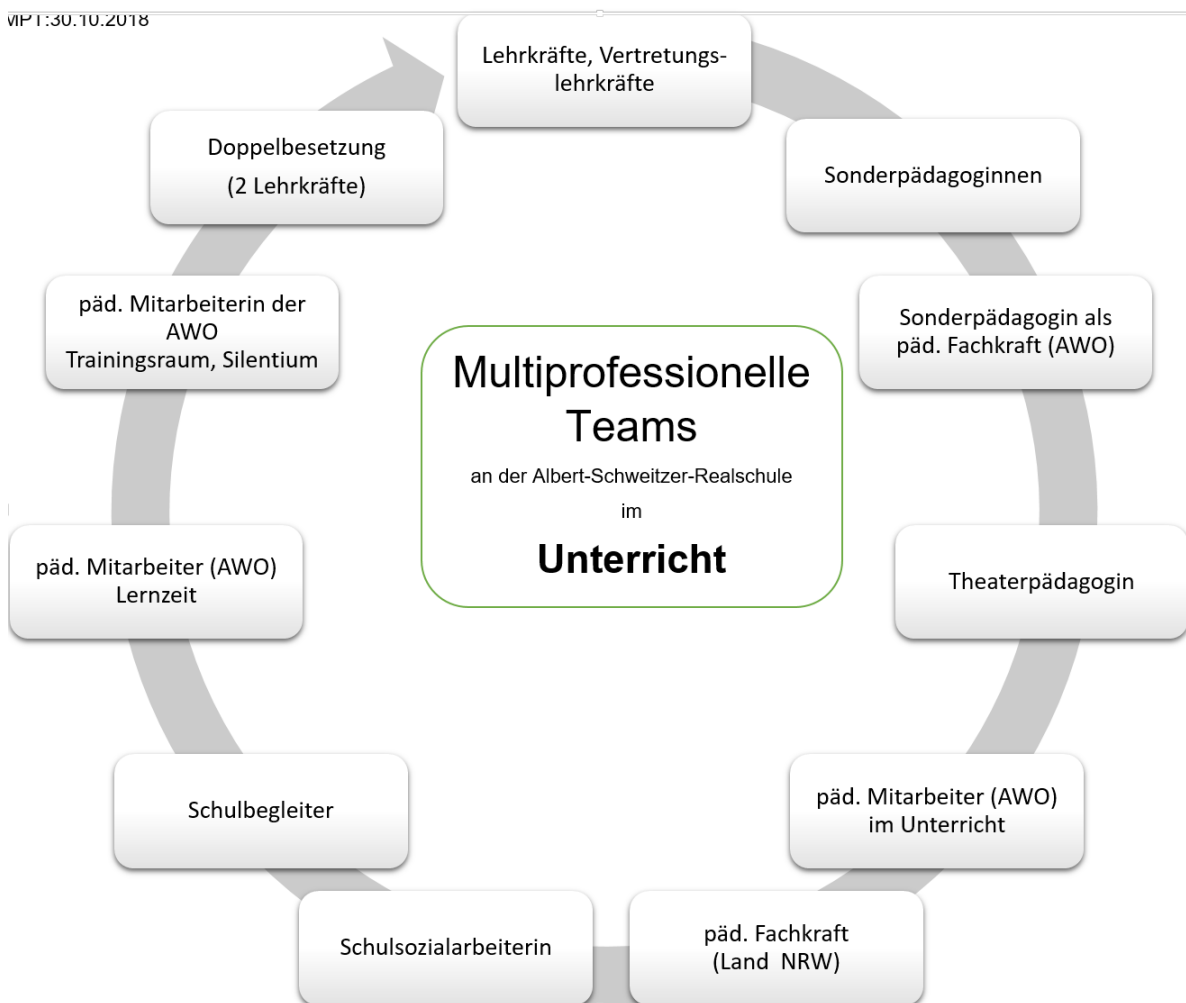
MPT:30.10.2018

Lehrkräfte, Vertretungslehrkräfte

Sonderpädagoginnen

Sonderpädagogin als päd. Fachkraft (AWO)

Theaterpädagogin

päd. Mitarbeiter (AWO) im Unterricht

päd. Fachkraft (Land NRW)

Schulsozialarbeiterin

Schulbegleiter

päd. Mitarbeiter (AWO) Lernzeit

päd. Mitarbeiterin der AWO Trainingsraum, Silentium

Doppelbesetzung (2 Lehrkräfte)

Multiprofessionelle Teams

an der Albert-Schweitzer-Realschule

im

Unterricht